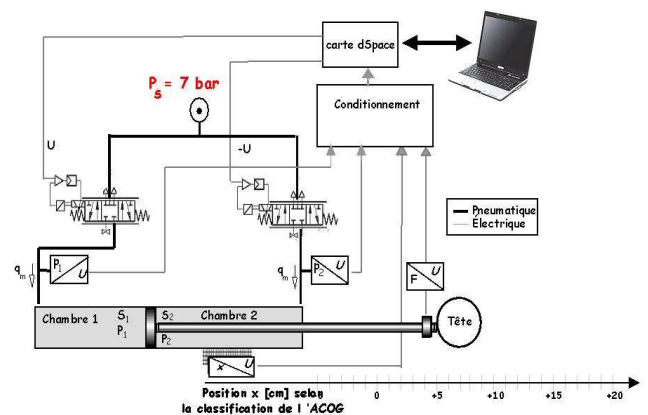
carte dSpace

$P_s$ = 7 bar

Conditionnement

U

-U

Pneumatique
Électrique

$q_m$

$P_1$ U

$P_2$ U

$q_m$

F U

Chambre 1 $S_1$ $P_1$

$S_2$ Chambre 2 $P_2$

Tête

x U

Position x [cm] selon la classification de l 'ACOG

0 +5 +10 +15 +20